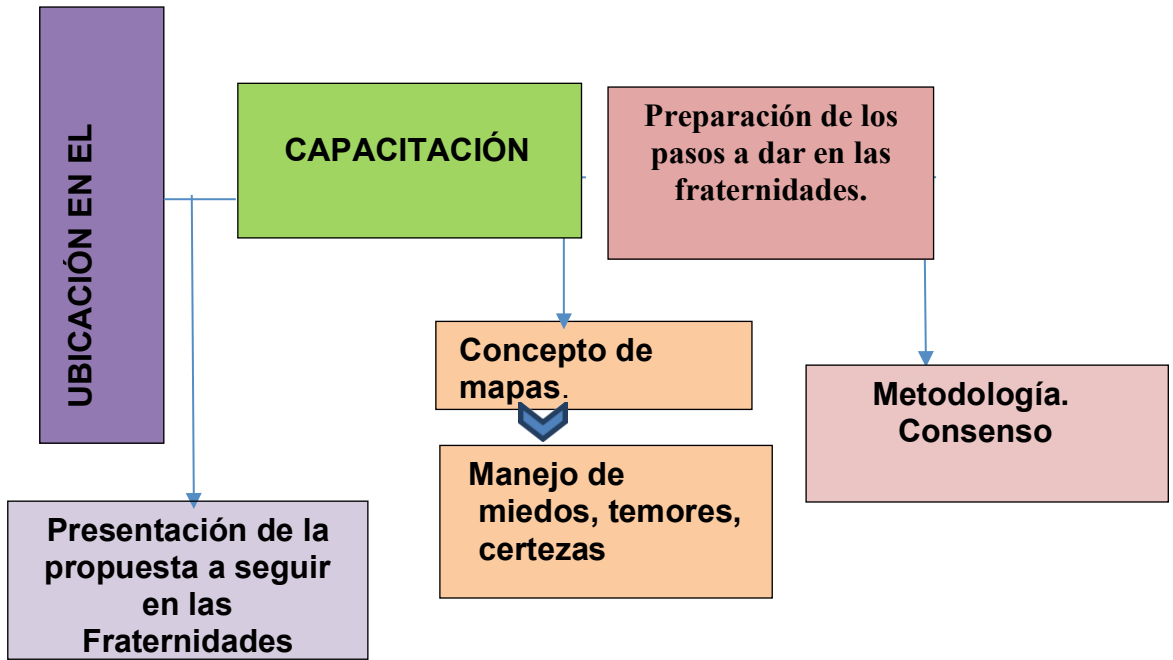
UBICACIÓN EN EL

CAPACITACIÓN

Preparación de los pasos a dar en las fraternidades.

Concepto de mapas.

Manejo de miedos, temores, certezas

Metodología. Consenso

Presentación de la propuesta a seguir en las Fraternidades